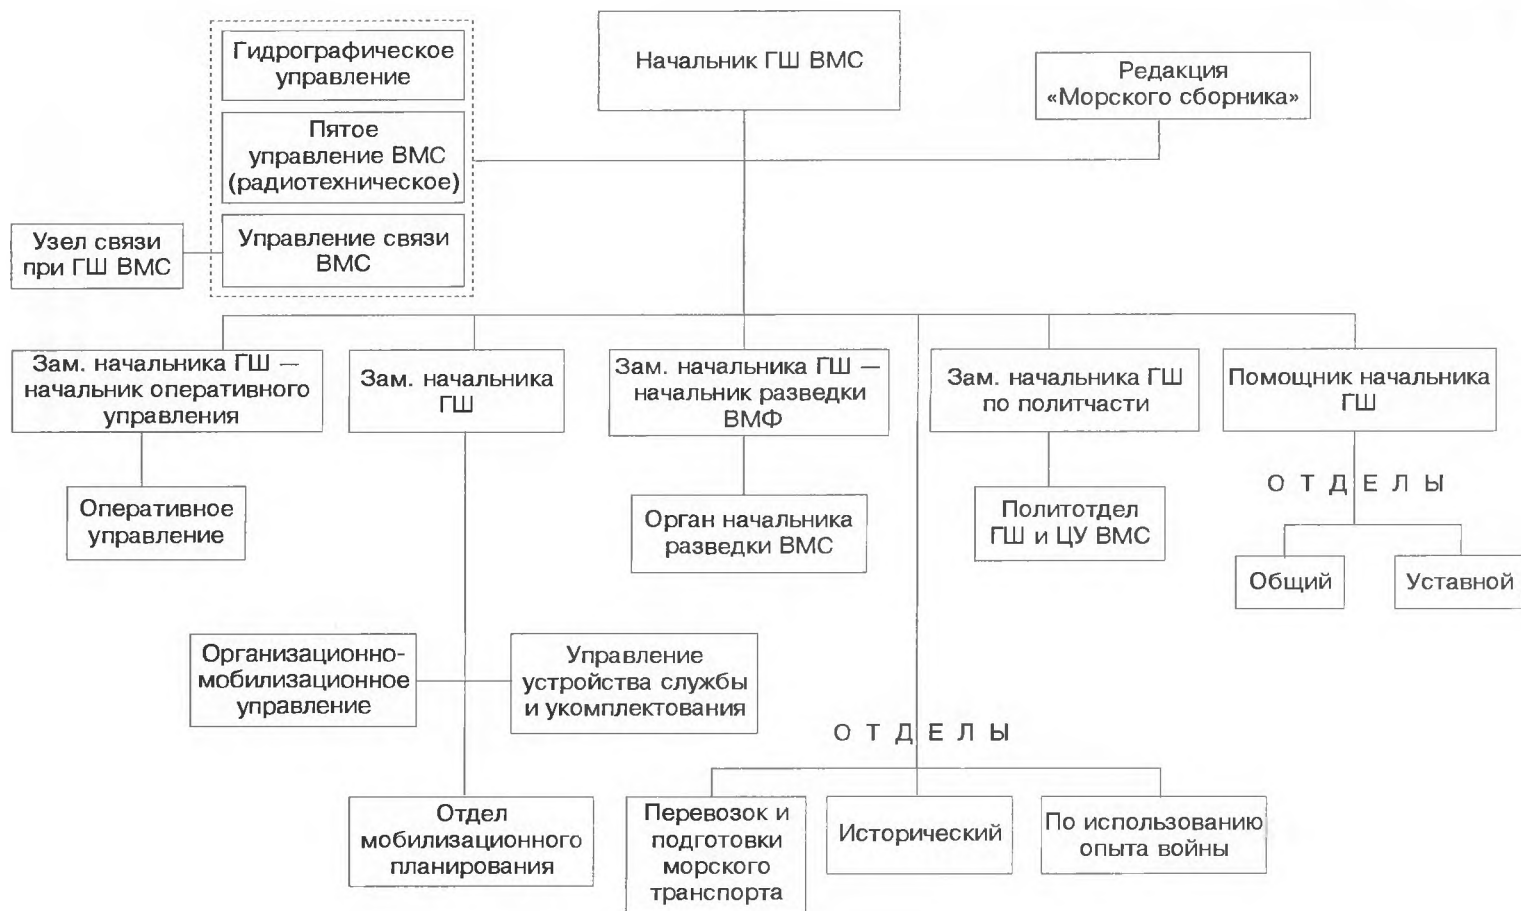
Начальник ГШ ВМС

Гидрографическое управление

Пятое управление ВМС (радиотехническое)

Управление связи ВМС

Узел связи при ГШ ВМС

Редакция «Морского сборника»

Зам. начальника ГШ — начальник оперативного управления

Зам. начальника ГШ

Зам. начальника ГШ — начальник разведки ВМФ

Зам. начальника ГШ по политчасти

Помощник начальника ГШ

Оперативное управление

Орган начальника разведки ВМС

Политотдел ГШ и ЦУ ВМС

О Т Д Е Л Ы

Общий

Уставной

Организационно-мобилизационное управление

Управление устройства службы и укомплектования

О Т Д Е Л Ы

Отдел мобилизационного планирования

Перевозок и подготовки морского транспорта

Исторический

По использованию опыта войны